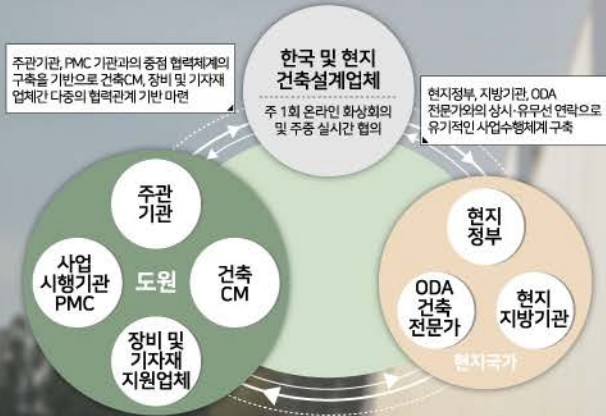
주관기관, PMC 기관과의 중점 협력체계의 구축을 기반으로 건축CM, 장비 및 기자재 업체간 다중의 협력관계 기반 마련

한국 및 현지 건축설계업체

주 1회 온라인 화상회의 및 주중 실시간 협의

현지정부, 지방기관, ODA 전문가와의 상시·유무선 연락으로 유기적인 사업수행체계 구축

주관 기관

사업 시행기관 PMC

도원

건축 CM

장비 및 기자재 지원업체

현지 정부

ODA 건축 전문가

현지 지방기관

현지국가